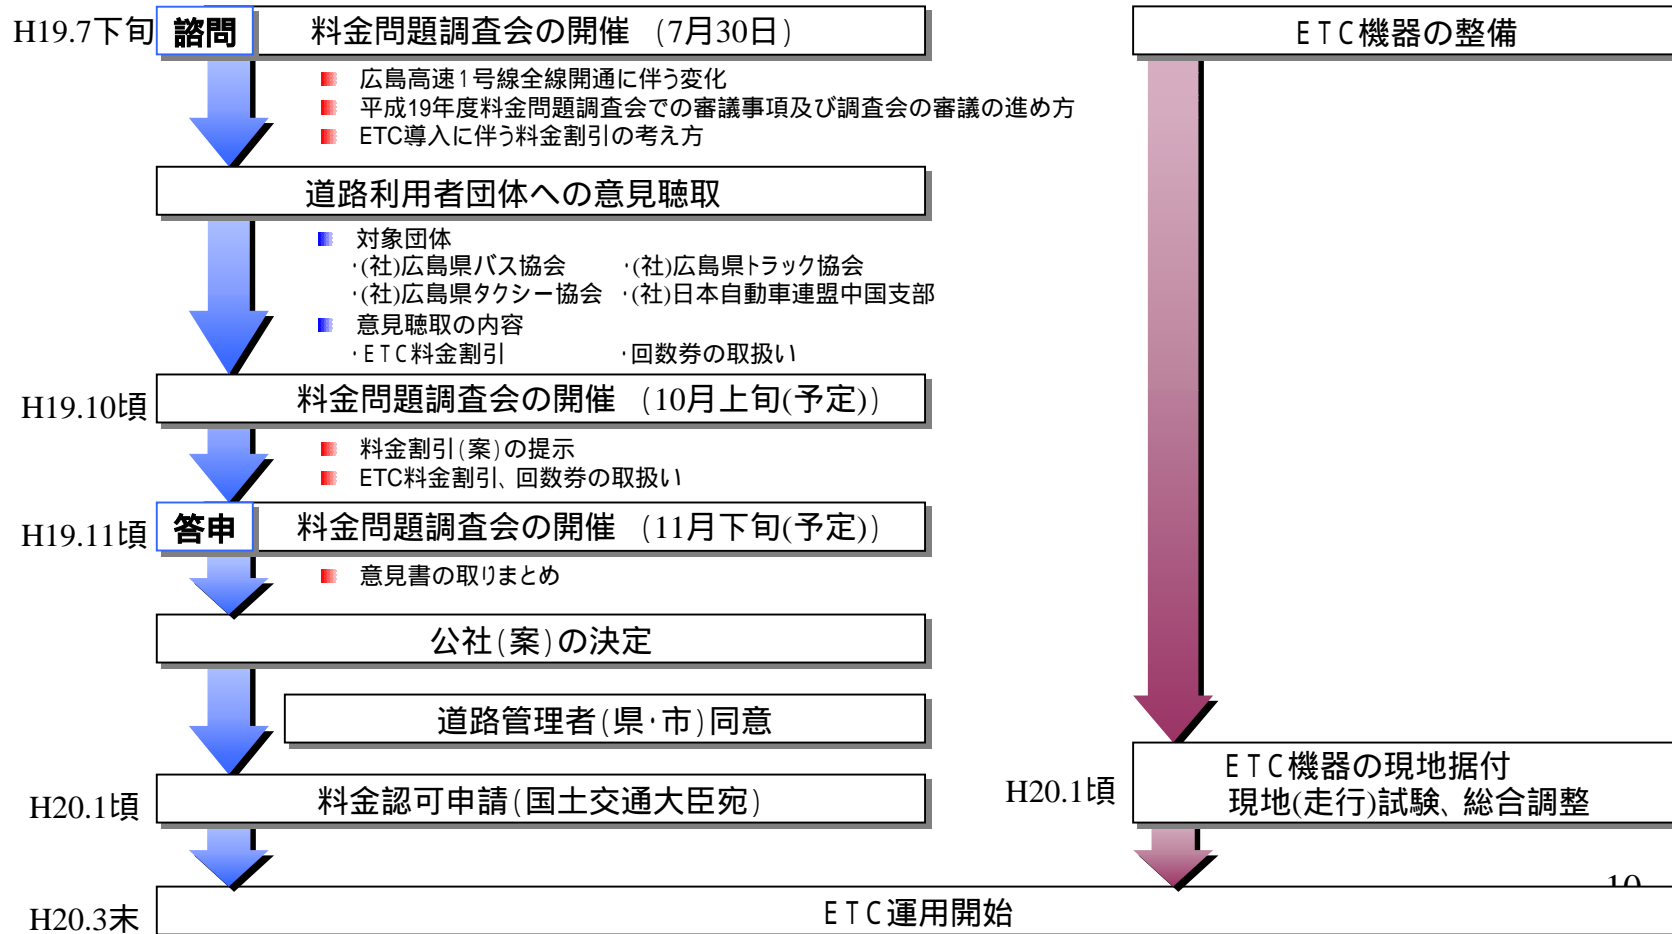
H19.7下旬 諮問 料金問題調査会の開催 (7月30日)

ETC機器の整備

広島高速1号線全線開通に伴う変化
平成19年度料金問題調査会での審議事項及び調査会の審議の進め方
ETC導入に伴う料金割引の考え方

道路利用者団体への意見聴取

対象団体
・(社)広島県バス協会 ・(社)広島県トラック協会
・(社)広島県タクシー協会 ・(社)日本自動車連盟中国支部
意見聴取の内容
・ETC料金割引 ・回数券の取扱い

H19.10頃 料金問題調査会の開催 (10月上旬(予定))

料金割引(案)の提示
ETC料金割引、回数券の取扱い

H19.11頃 答申 料金問題調査会の開催 (11月下旬(予定))

意見書の取りまとめ

公社(案)の決定

道路管理者(県・市)同意

H20.1頃 料金認可申請(国土交通大臣宛)

H20.1頃 ETC機器の現地据付
現地(走行)試験、総合調整

10

H20.3末 ETC運用開始